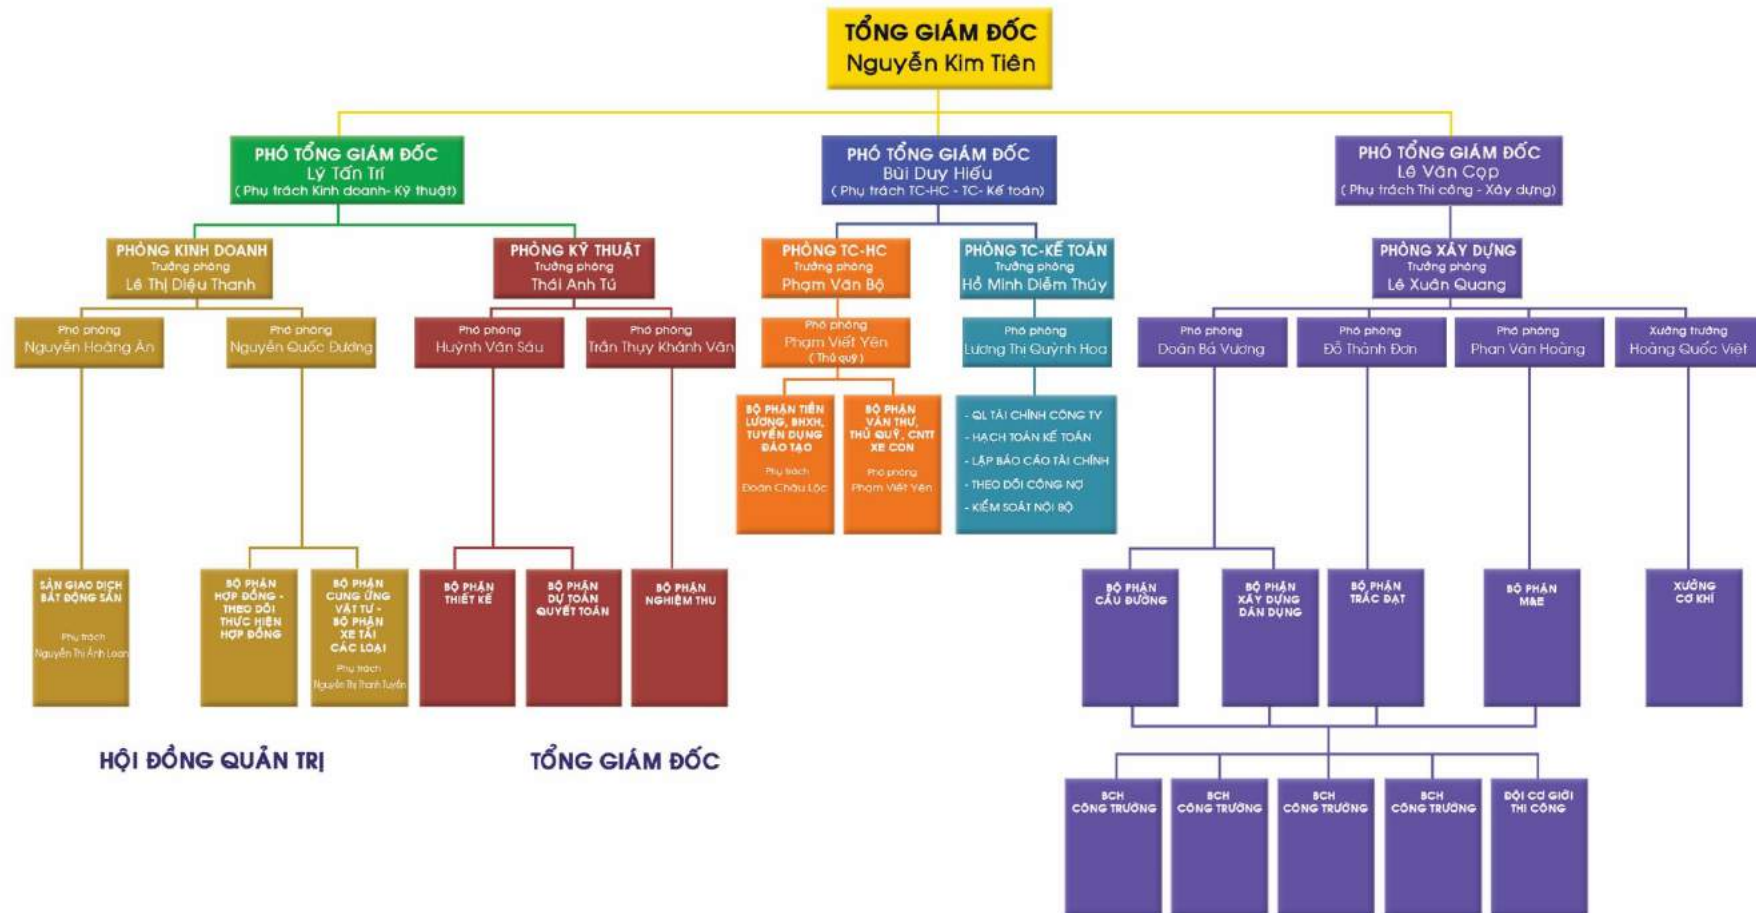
TỔNG GIÁM ĐỐC
Nguyễn Kim Tiên

PHÓ TỔNG GIÁM ĐỐC
Lý Tấn Trí
( Phụ trách Kinh doanh- Kỹ thuật)

PHÓ TỔNG GIÁM ĐỐC
Bùi Duy Hiếu
( Phụ trách TC-HC - TC- Kế toán)

PHÓ TỔNG GIÁM ĐỐC
Lê Văn Cọp
( Phụ trách Thi công - Xây dựng)

PHÒNG KINH DOANH
Trưởng phòng
Lê Thị Diệu Thanh

PHÒNG KỸ THUẬT
Trưởng phòng
Thái Anh Tú

PHÒNG TC-HC
Trưởng phòng
Phạm Văn Bộ

PHÒNG TC-KẾ TOÁN
Trưởng phòng
Hồ Minh Diễm Thúy

PHÒNG XÂY DỰNG
Trưởng phòng
Lê Xuân Quang

Phó phòng
Nguyễn Hoàng Ân

Phó phòng
Nguyễn Quốc Dương

Phó phòng
Huỳnh Văn Sáu

Phó phòng
Trần Thụy Khánh Vân

Phó phòng
Phạm Viết Yên
( Thủ quỹ )

Phó phòng
Lương Thị Quỳnh Hoa

Phó phòng
Doãn Bá Vương

Phó phòng
Đỗ Thành Đơn

Phó phòng
Phan Văn Hoàng

Xưởng trưởng
Hoàng Quốc Việt

BỘ PHẬN TIỀN LƯƠNG, BHXH, TUYỂN DỤNG ĐÀO TẠO
Phụ trách
Đoàn Châu Lộc

BỘ PHẬN VĂN THƯ, THỦ QUỸ, CNTT XE CON
Phó phòng
Phạm Viết Yên

- QL TÀI CHÍNH CÔNG TY
- HẠCH TOÁN KẾ TOÁN
- LẬP BÁO CÁO TÀI CHÍNH
- THEO DÕI CÔNG NỢ
- KIỂM SOÁT NỘI BỘ

SÀN GIAO DỊCH BẤT ĐỘNG SẢN
Phụ trách
Nguyễn Thị Ánh Loan

BỘ PHẬN HỢP ĐỒNG - THEO DÕI THỰC HIỆN HỢP ĐỒNG

BỘ PHẬN CUNG ỨNG VẬT TƯ - BỘ PHẬN XE TẢI CÁC LOẠI
Phụ trách
Nguyễn Thị Thanh Tuyền

BỘ PHẬN THIẾT KẾ

BỘ PHẬN DỰ TOÁN QUYẾT TOÁN

BỘ PHẬN NGHIỆM THU

BỘ PHẬN CẦU ĐƯỜNG

BỘ PHẬN XÂY DỰNG DÂN DỤNG

BỘ PHẬN TRẮC ĐẠT

BỘ PHẬN M&E

XƯỞNG CƠ KHÍ

BCH CÔNG TRƯỜNG

BCH CÔNG TRƯỜNG

BCH CÔNG TRƯỜNG

BCH CÔNG TRƯỜNG

ĐỘI CƠ GIỚI THI CÔNG

HỘI ĐỒNG QUẢN TRỊ

TỔNG GIÁM ĐỐC